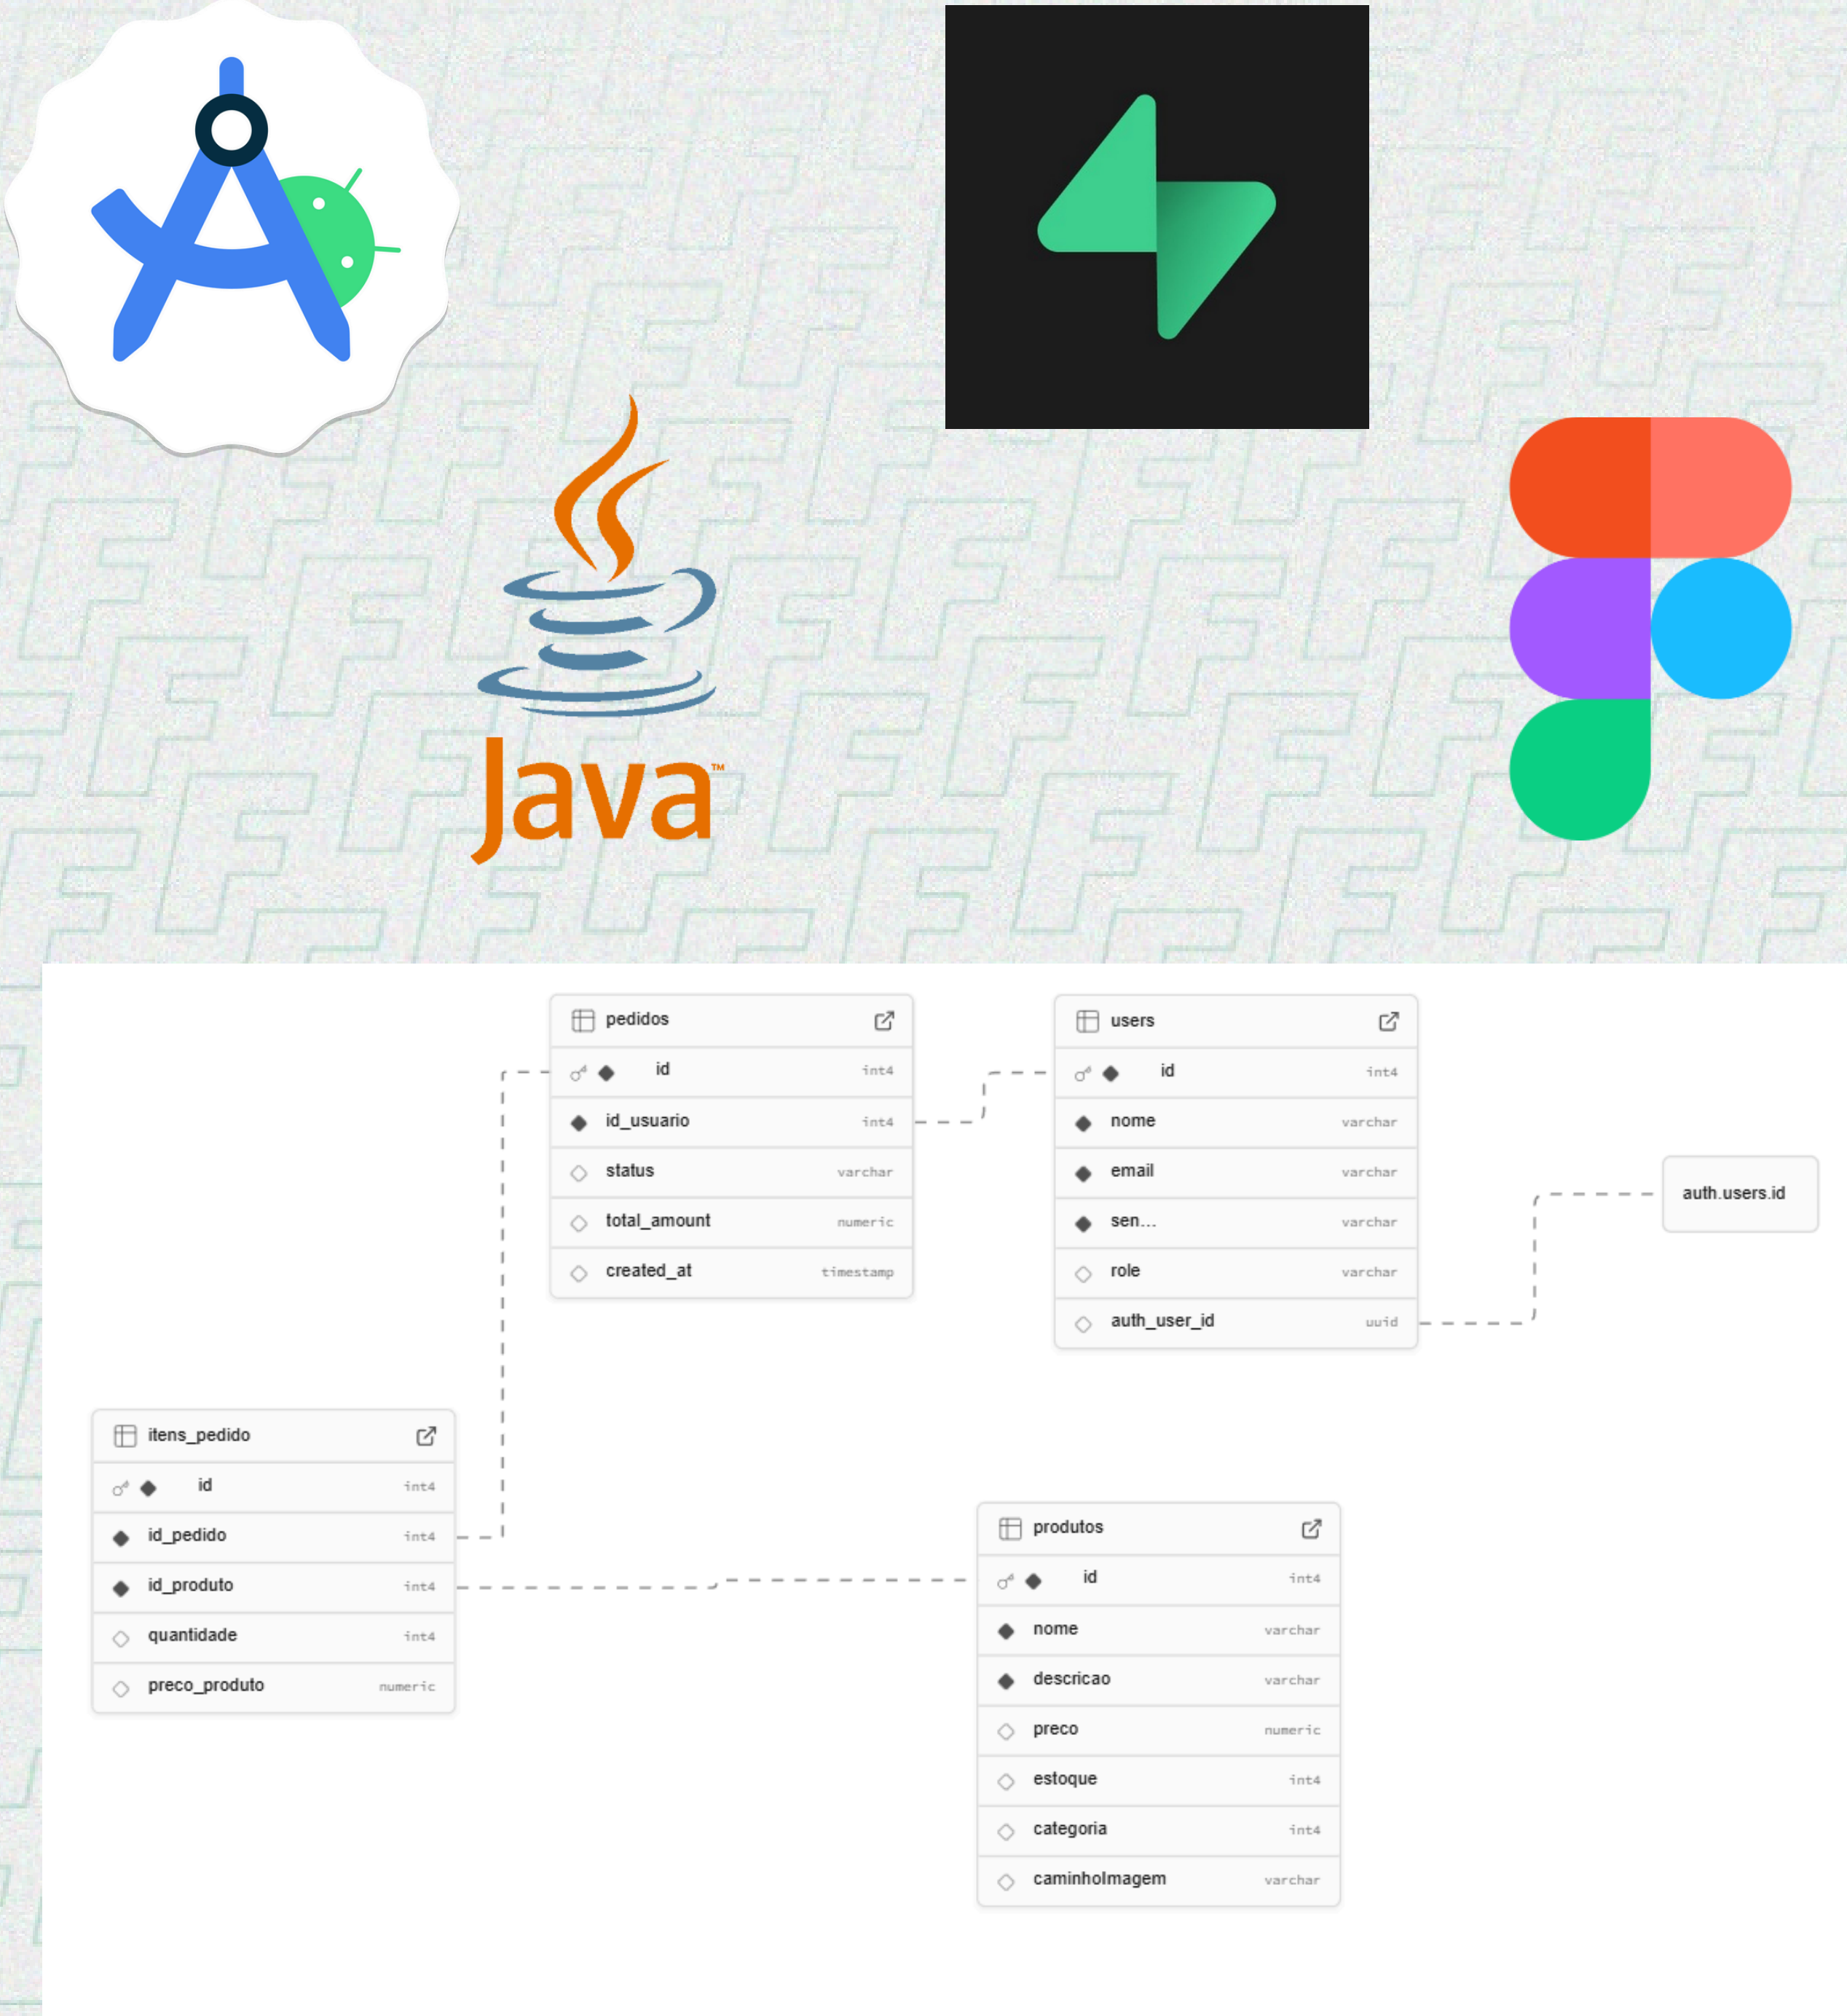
Java™

| pedidos | |
|---|---|
| id | int4 |
| id_usuario | int4 |
| status | varchar |
| total_amount | numeric |
| created_at | timestamp |

| users | |
|---|---|
| id | int4 |
| nome | varchar |
| email | varchar |
| sen... | varchar |
| role | varchar |
| auth_user_id | uuid |

auth.users.id

| itens_pedido | |
|---|---|
| id | int4 |
| id_pedido | int4 |
| id_produto | int4 |
| quantidade | int4 |
| preco_produto | numeric |

| produtos | |
|---|---|
| id | int4 |
| nome | varchar |
| descricao | varchar |
| preco | numeric |
| estoque | int4 |
| categoria | int4 |
| caminhoImagem | varchar |